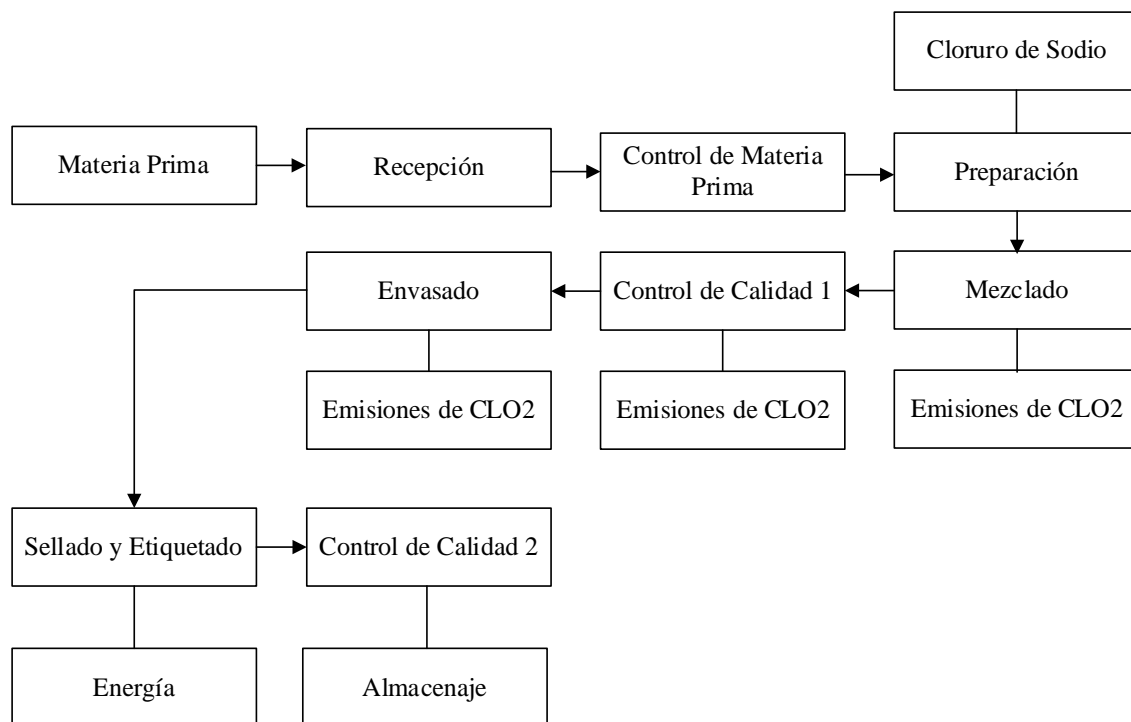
Cloruro de Sodio

Materia Prima

Recepción

Control de Materia Prima

Preparación

Envasado

Control de Calidad 1

Mezclado

Emisiones de CLO2

Emisiones de CLO2

Emisiones de CLO2

Sellado y Etiquetado

Control de Calidad 2

Energía

Almacenaje